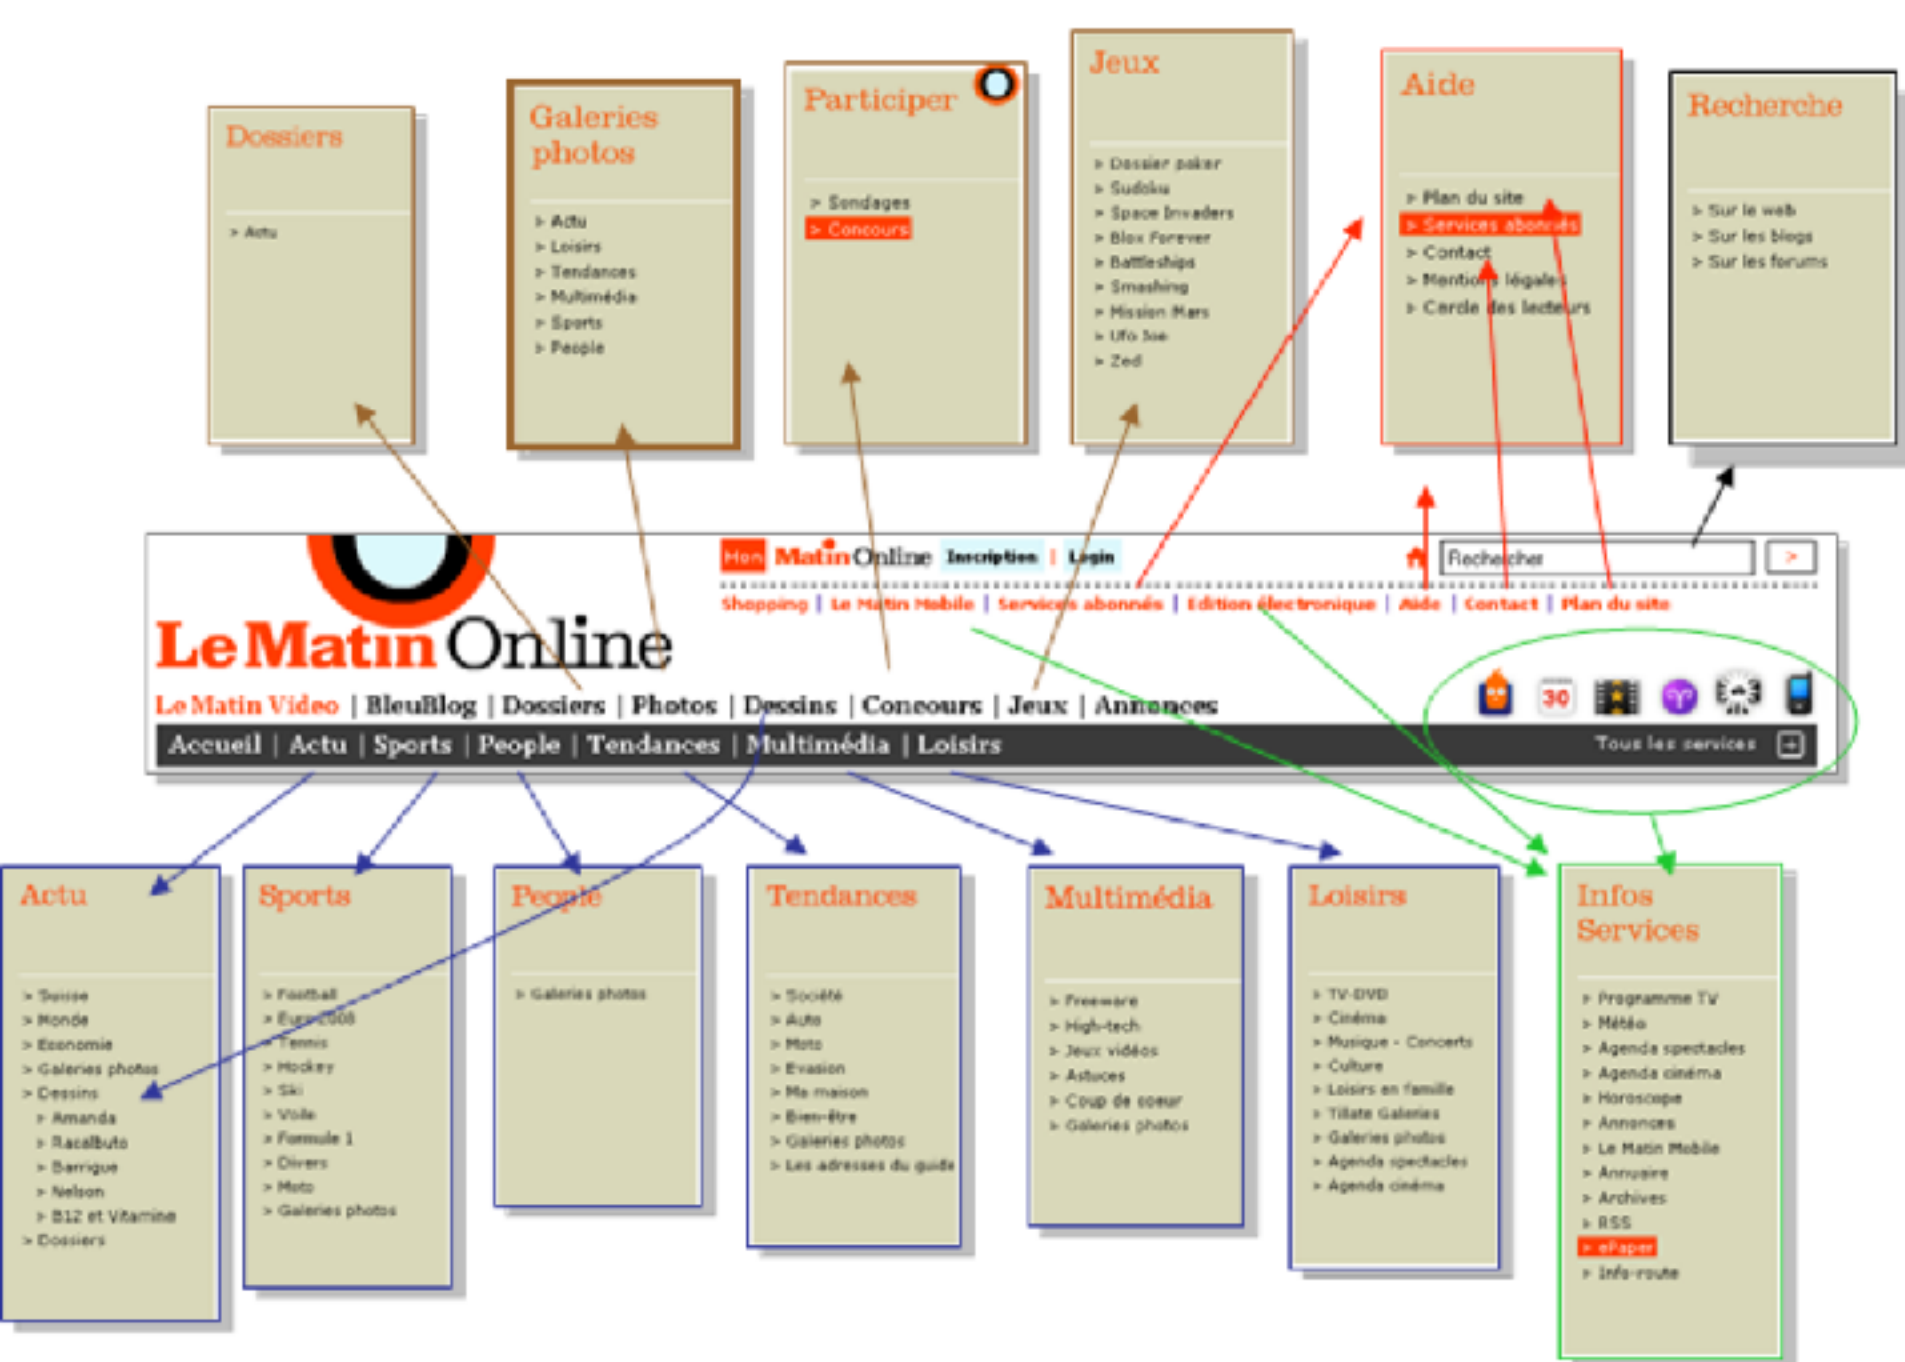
Dossiers

> Actu

Galeries photos

> Actu
> Loisirs
> Tendances
> Multimédia
> Sports
> People

Participer

> Sondages
> Concours

Jeux

> Dossier poker
> Sudoku
> Space Invaders
> Blox Forever
> Battleships
> Smashing
> Mission Mars
> Ufo Joe
> Zed

Aide

> Plan du site
> Services abonnés
> Contact
> Mentions légales
> Cercle des lecteurs

Recherche

> Sur le web
> Sur les blogs
> Sur les forums

Mon Matin Online Inscription | Login

Rechercher >

Shopping | Le Matin Mobile | Services abonnés | Edition électronique | Aide | Contact | Plan du site

Le Matin Online

Le Matin Video | BleuBlog | Dossiers | Photos | Dessins | Concours | Jeux | Annonces

30

Accueil | Actu | Sports | People | Tendances | Multimédia | Loisirs

Tous les services

Actu

> Suisse
> Monde
> Economie
> Galeries photos
> Dessins
> Amanda
> Racalbuto
> Barrigue
> Nelson
> B12 et Vitamine
> Dossiers

Sports

> Football
> Euro2008
> Tennis
> Hockey
> Ski
> Voile
> Formule 1
> Divers
> Moto
> Galeries photos

People

> Galeries photos

Tendances

> Société
> Auto
> Moto
> Evasion
> Ma maison
> Bien-être
> Galeries photos
> Les adresses du guide

Multimédia

> Freeware
> High-tech
> Jeux vidéos
> Astuces
> Coup de coeur
> Galeries photos

Loisirs

> TV-DVD
> Cinéma
> Musique - Concerts
> Culture
> Loisirs en famille
> Tillate Galeries
> Galeries photos
> Agenda spectacles
> Agenda cinéma

Infos Services

> Programme TV
> Météo
> Agenda spectacles
> Agenda cinéma
> Horoscope
> Annonces
> Le Matin Mobile
> Annuaire
> Archives
> RSS
> ePaper
> Info-route